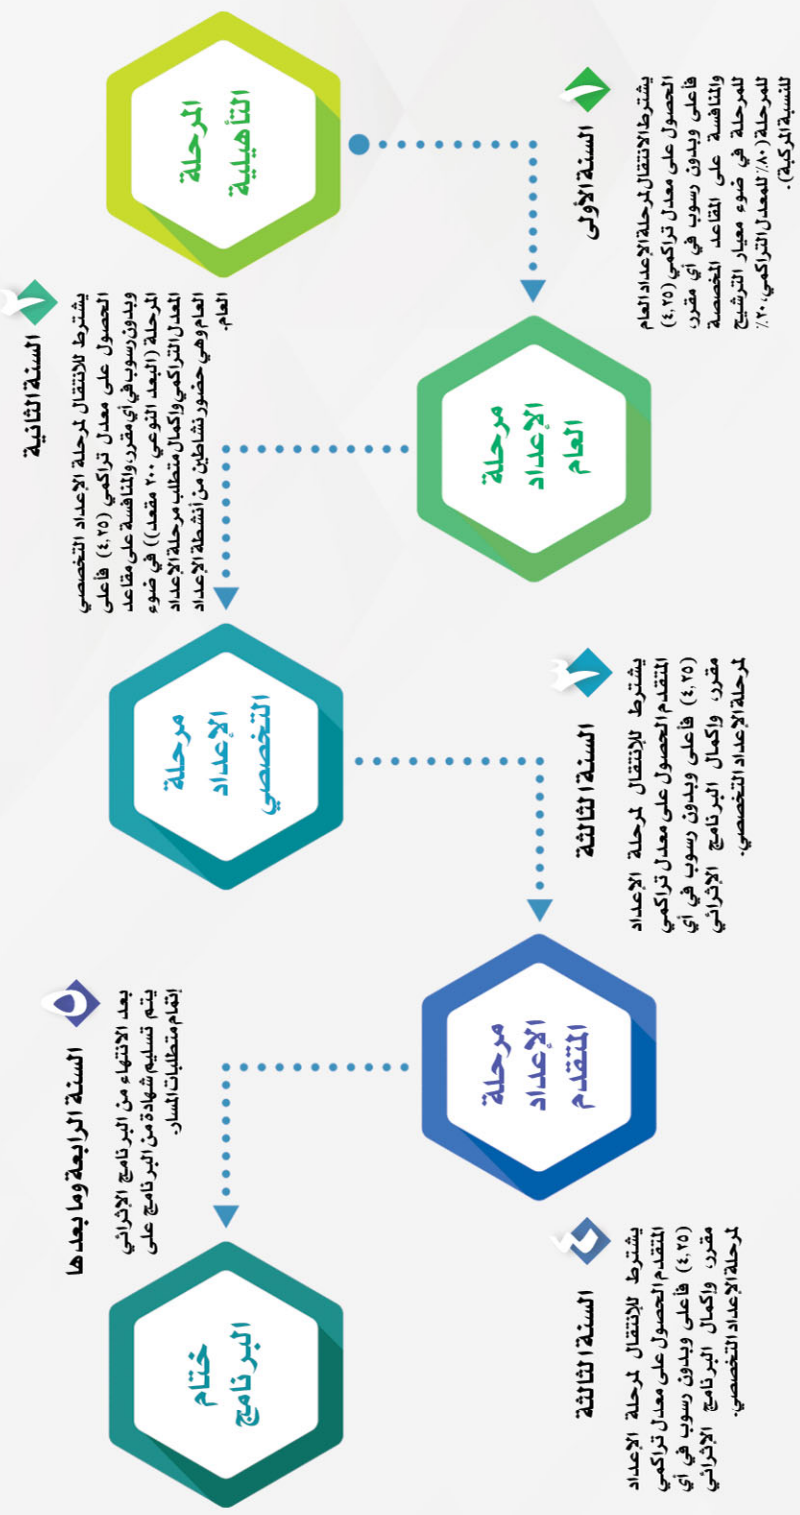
المرحلة التأهيلية

السنة الأولى
يشترط للانتقال لمرحلة الإعداد العام الحصول على معدل تراكمي (٤,٢٥) فاعلى وبدون رسوب في أي مقرر، والمنافسة على المقاعد المخصصة للمرحلة في ضوء معيار الترشيح للمرحلة (٨٠٪ للمعدل التراكمي، ٢٠٪ للنسبة المركبة).

مرحلة الإعداد العام

السنة الثانية
يشترط للانتقال لمرحلة الإعداد التخصصي الحصول على معدل تراكمي (٤,٢٥) فاعلى وبدون رسوب في أي مقرر، والمنافسة على مقاعد المرحلة (البعد النوعي ٢٠٠ مقعد) في ضوء المعدل التراكمي وإكمال متطلب مرحلة الإعداد العام وهي حضور نشاطين من أنشطة الإعداد العام.

مرحلة الإعداد التخصصي

السنة الثالثة
يشترط للانتقال لمرحلة الإعداد المتقدم الحصول على معدل تراكمي (٤,٢٥) فاعلى وبدون رسوب في أي مقرر، وإكمال البرنامج الإثرائي لمرحلة الإعداد التخصصي.

مرحلة الإعداد المتقدم

السنة الثالثة
يشترط للانتقال لمرحلة الإعداد المتقدم الحصول على معدل تراكمي (٤,٢٥) فاعلى وبدون رسوب في أي مقرر، وإكمال البرنامج الإثرائي لمرحلة الإعداد التخصصي.

السنة الرابعة وما بعدها
بعد الانتهاء من البرنامج الإثرائي يتم تسليم شهادة من البرنامج على إتمام متطلبات المسار.

ختام البرنامج